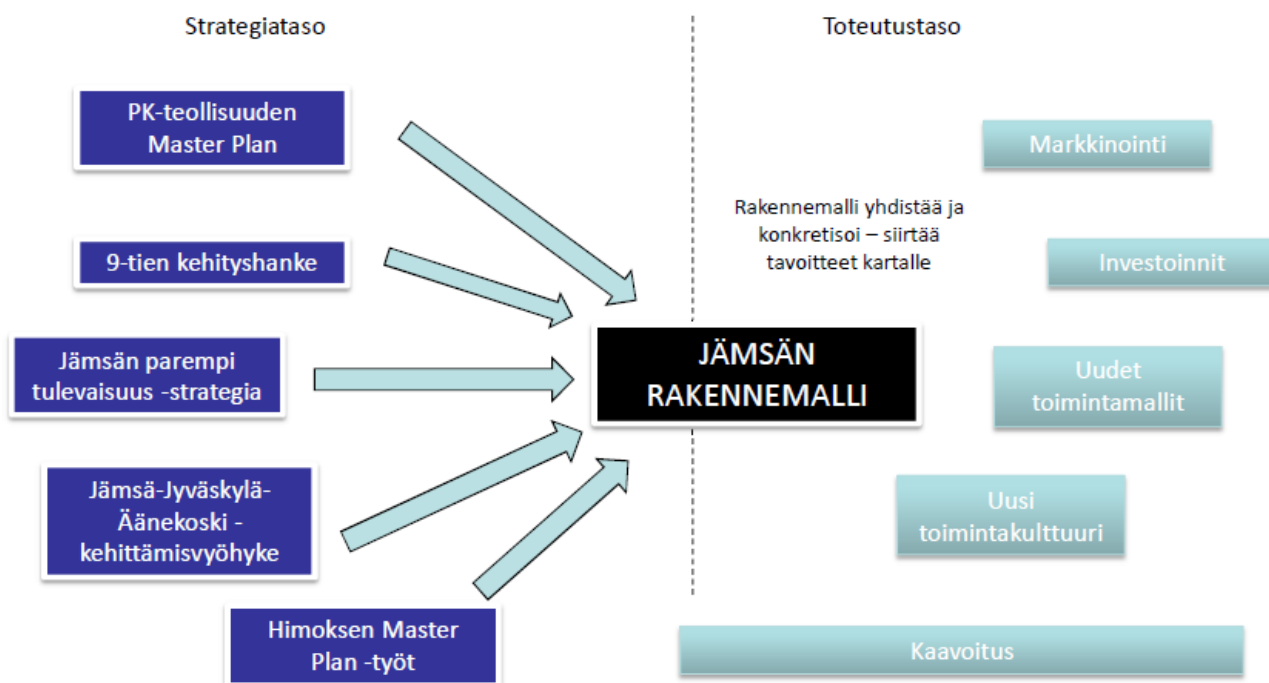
Strategiataso

Toteutustaso

PK-teollisuuden Master Plan

9-tien kehityshanke

Jämsän parempi tulevaisuus -strategia

Jämsä-Jyväskylä-Äänekoski -kehittämisvyöhyke

Himoksen Master Plan -työt

Rakennemalli yhdistää ja konkretisoi – siirtää tavoitteet kartalle

JÄMSÄN RAKENNEMALLI

Markkinointi

Investoinnit

Uudet toimintamallit

Uusi toimintakulttuuri

Kaavoitus